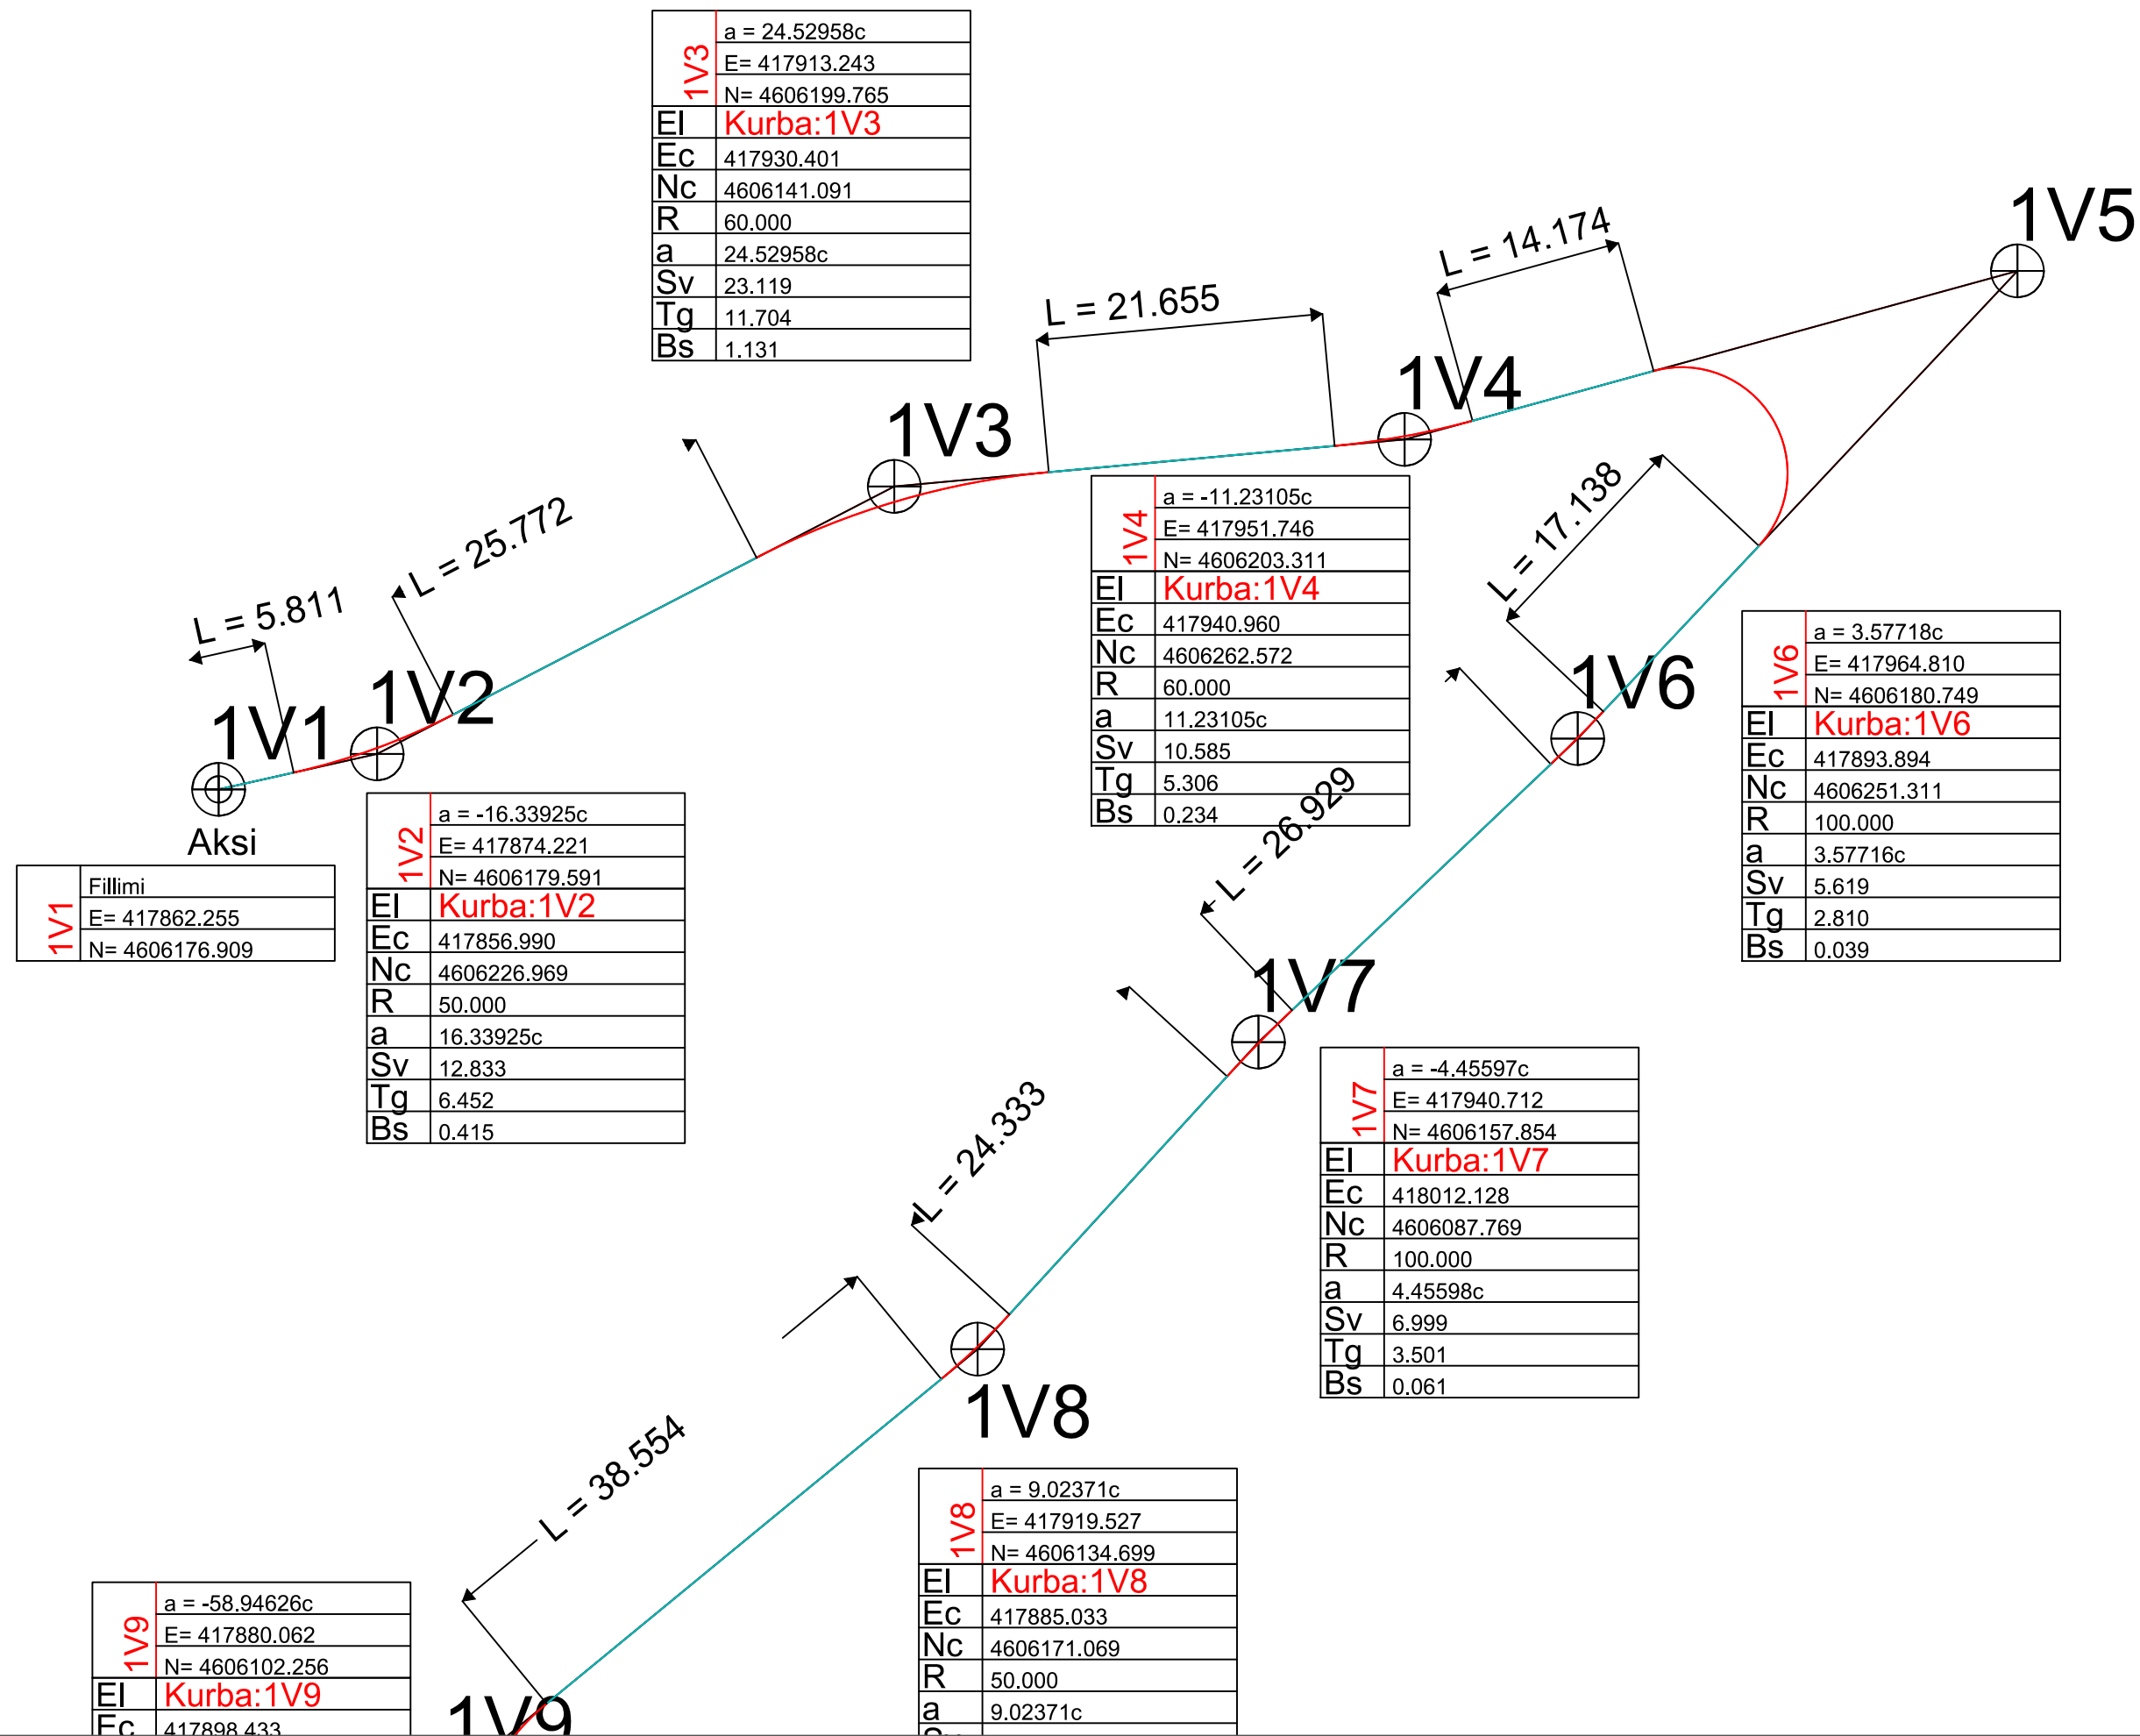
| 1V3 | a = 24.52958c |
|---|---|
| | E= 417913.243 |
| | N= 4606199.765 |
| El | Kurba:1V3 |
| Ec | 417930.401 |
| Nc | 4606141.091 |
| R | 60.000 |
| a | 24.52958c |
| Sv | 23.119 |
| Tg | 11.704 |
| Bs | 1.131 |

1V5

L = 14.174

L = 21.655

1V4

1V3

L = 25.772

L = 5.811

1V2

1V1

Aksi

| 1V1 | Fillimi |
|---|---|
| | E= 417862.255 |
| | N= 4606176.909 |

| 1V2 | a = -16.33925c |
|---|---|
| | E= 417874.221 |
| | N= 4606179.591 |
| El | Kurba:1V2 |
| Ec | 417856.990 |
| Nc | 4606226.969 |
| R | 50.000 |
| a | 16.33925c |
| Sv | 12.833 |
| Tg | 6.452 |
| Bs | 0.415 |

| 1V4 | a = -11.23105c |
|---|---|
| | E= 417951.746 |
| | N= 4606203.311 |
| El | Kurba:1V4 |
| Ec | 417940.960 |
| Nc | 4606262.572 |
| R | 60.000 |
| a | 11.23105c |
| Sv | 10.585 |
| Tg | 5.306 |
| Bs | 0.234 |

L = 17.138

1V6

| 1V6 | a = 3.57718c |
|---|---|
| | E= 417964.810 |
| | N= 4606180.749 |
| El | Kurba:1V6 |
| Ec | 417893.894 |
| Nc | 4606251.311 |
| R | 100.000 |
| a | 3.57716c |
| Sv | 5.619 |
| Tg | 2.810 |
| Bs | 0.039 |

L = 26.929

1V7

| 1V7 | a = -4.45597c |
|---|---|
| | E= 417940.712 |
| | N= 4606157.854 |
| El | Kurba:1V7 |
| Ec | 418012.128 |
| Nc | 4606087.769 |
| R | 100.000 |
| a | 4.45598c |
| Sv | 6.999 |
| Tg | 3.501 |
| Bs | 0.061 |

L = 24.333

1V8

L = 38.554

| 1V8 | a = 9.02371c |
|---|---|
| | E= 417919.527 |
| | N= 4606134.699 |
| El | Kurba:1V8 |
| Ec | 417885.033 |
| Nc | 4606171.069 |
| R | 50.000 |
| a | 9.02371c |

| 1V9 | a = -58.94626c |
|---|---|
| | E= 417880.062 |
| | N= 4606102.256 |
| El | Kurba:1V9 |
| Ec | 417898.433 |

1V9